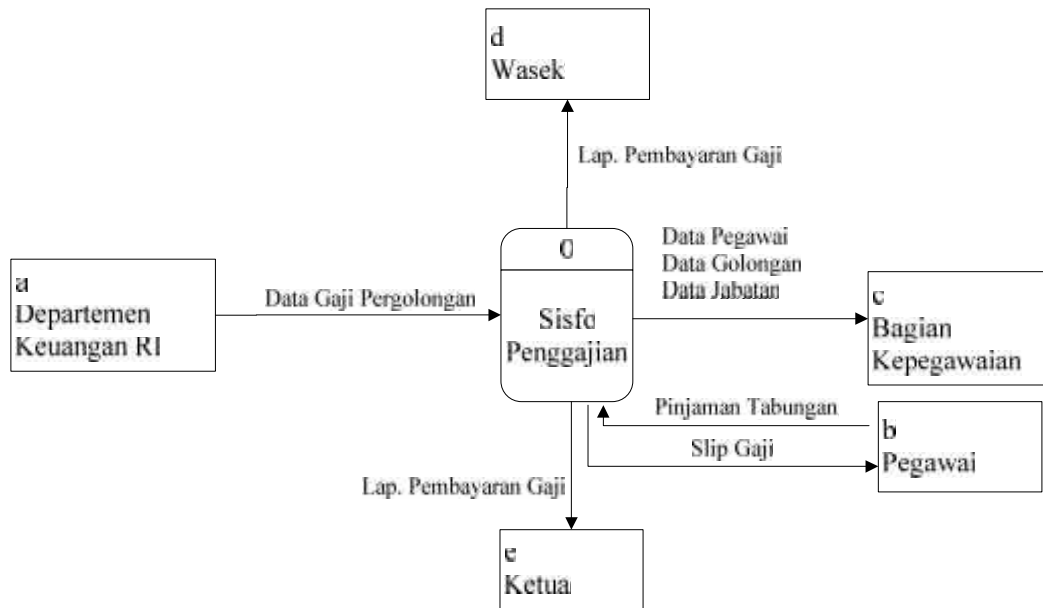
d
Wasek

Lap. Pembayaran Gaji

a
Departemen
Keuangan RI

Data Gaji Pergolongan

0

Sisfo
Penggajian

Data Pegawai
Data Golongan
Data Jabatan

c
Bagian
Kepegawaian

Pinjaman Tabungan

Slip Gaji

b
Pegawai

Lap. Pembayaran Gaji

e
Ketua